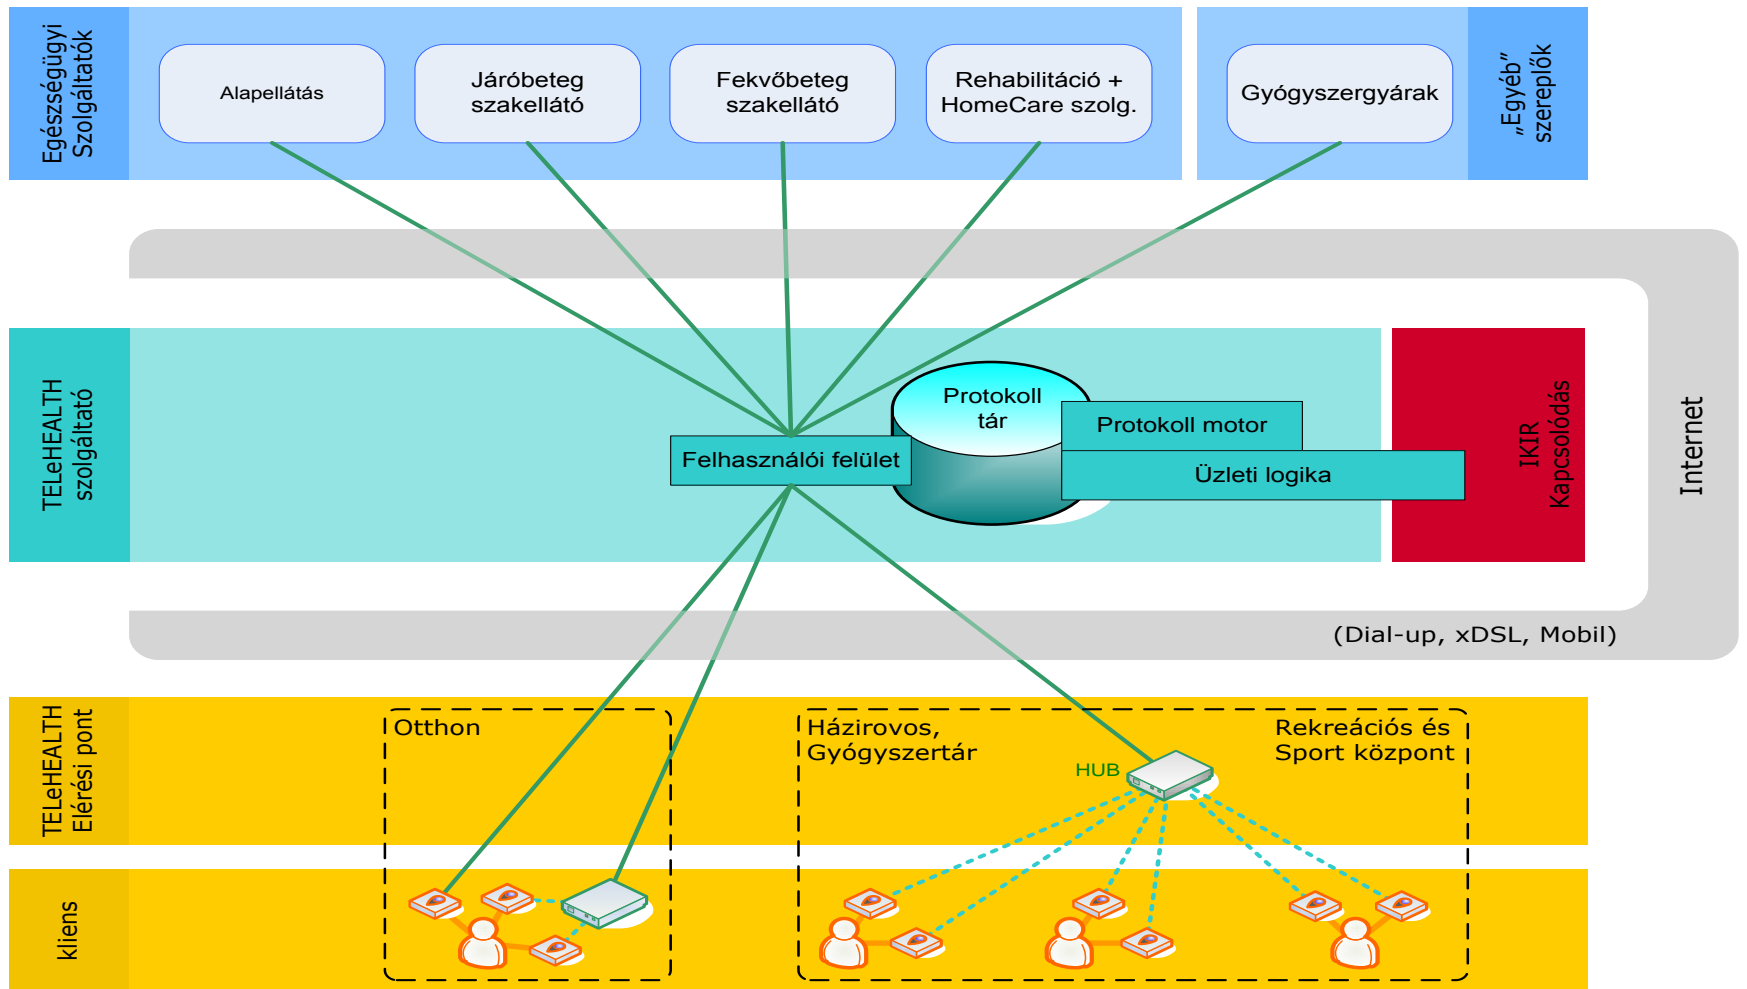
Egészségügyi Szolgáltatók

Alapellátás

Járóbeteg szakellátó

Fekvőbeteg szakellátó

Rehabilitáció + HomeCare szolg.

Gyógyszergyárak

„Egyéb" szereplők

TELeHEALTH szolgáltató

Protokoll tár

Protokoll motor

Felhasználói felület

Üzleti logika

IKIR Kapcsolódás

Internet

(Dial-up, xDSL, Mobil)

TELeHEALTH Elérési pont

Otthon

Házirovos, Gyógyszertár

HUB

Rekreációs és Sport központ

kliens